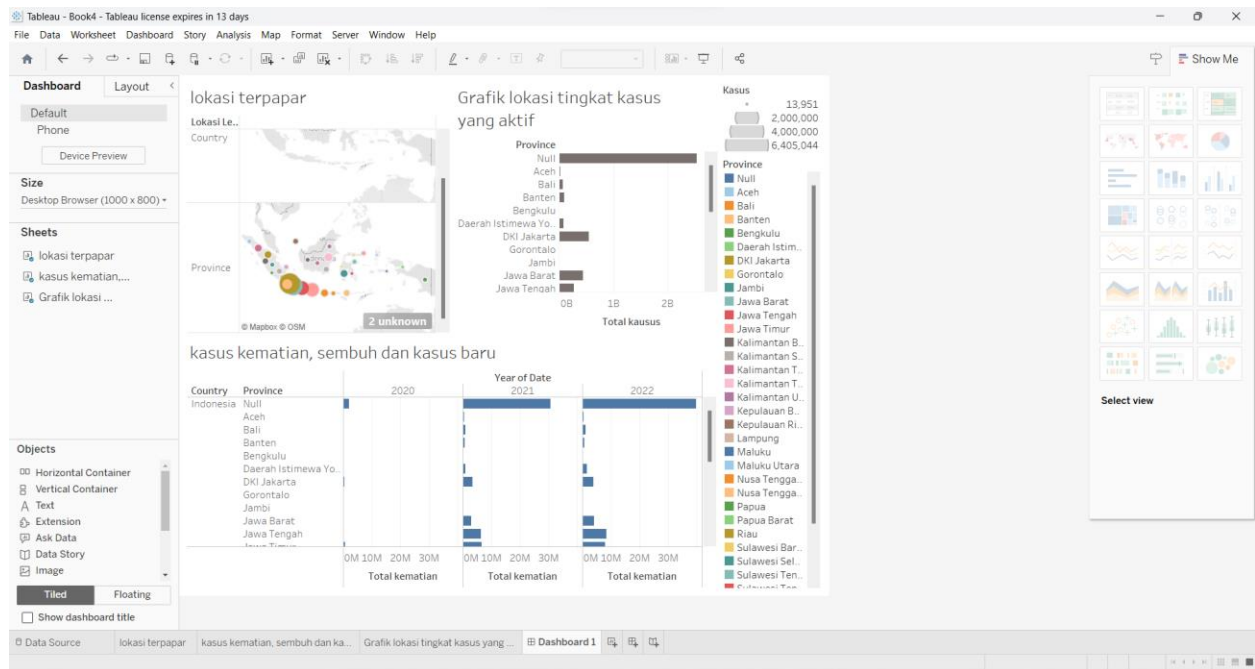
Tableau - Book4 - Tableau license expires in 13 days

File Data Worksheet Dashboard Story Analysis Map Format Server Window Help

Show Me

Dashboard Layout

Default
Phone
Device Preview

Size
Desktop Browser (1000 x 800)

Sheets
lokasi terpapar
kasus kematian,...
Grafik lokasi ...

Objects
Horizontal Container
Vertical Container
Text
Extension
Ask Data
Data Story
Image

Tiled Floating
Show dashboard title

lokasi terpapar

Lokasi Le..
Country
Province

© Mapbox © OSM
2 unknown

Grafik lokasi tingkat kasus yang aktif

Province
Null
Aceh
Bali
Banten
Bengkulu
Daerah Istimewa Yo..
DKI Jakarta
Gorontalo
Jambi
Jawa Barat
Jawa Tengah

0B 1B 2B
Total kausus

Kasus
13,951
2,000,000
4,000,000
6,405,044

Province
Null
Aceh
Bali
Banten
Bengkulu
Daerah Istim..
DKI Jakarta
Gorontalo
Jambi
Jawa Barat
Jawa Tengah
Jawa Timur
Kalimantan B..
Kalimantan S..
Kalimantan T..
Kalimantan T..
Kalimantan U..
Kepulauan B..
Kepulauan Ri..
Lampung
Maluku
Maluku Utara
Nusa Tengga..
Nusa Tengga..
Papua
Papua Barat
Riau
Sulawesi Bar..
Sulawesi Sel..
Sulawesi Ten..

kasus kematian, sembuh dan kasus baru

Year of Date
Country Province 2020 2021 2022
Indonesia Null
Aceh
Bali
Banten
Bengkulu
Daerah Istimewa Yo..
DKI Jakarta
Gorontalo
Jambi
Jawa Barat
Jawa Tengah

0M 10M 20M 30M 0M 10M 20M 30M 0M 10M 20M 30M
Total kematian Total kematian Total kematian

Select view

Data Source | lokasi terpapar | kasus kematian, sembuh dan ka... | Grafik lokasi tingkat kasus yang ... | Dashboard 1